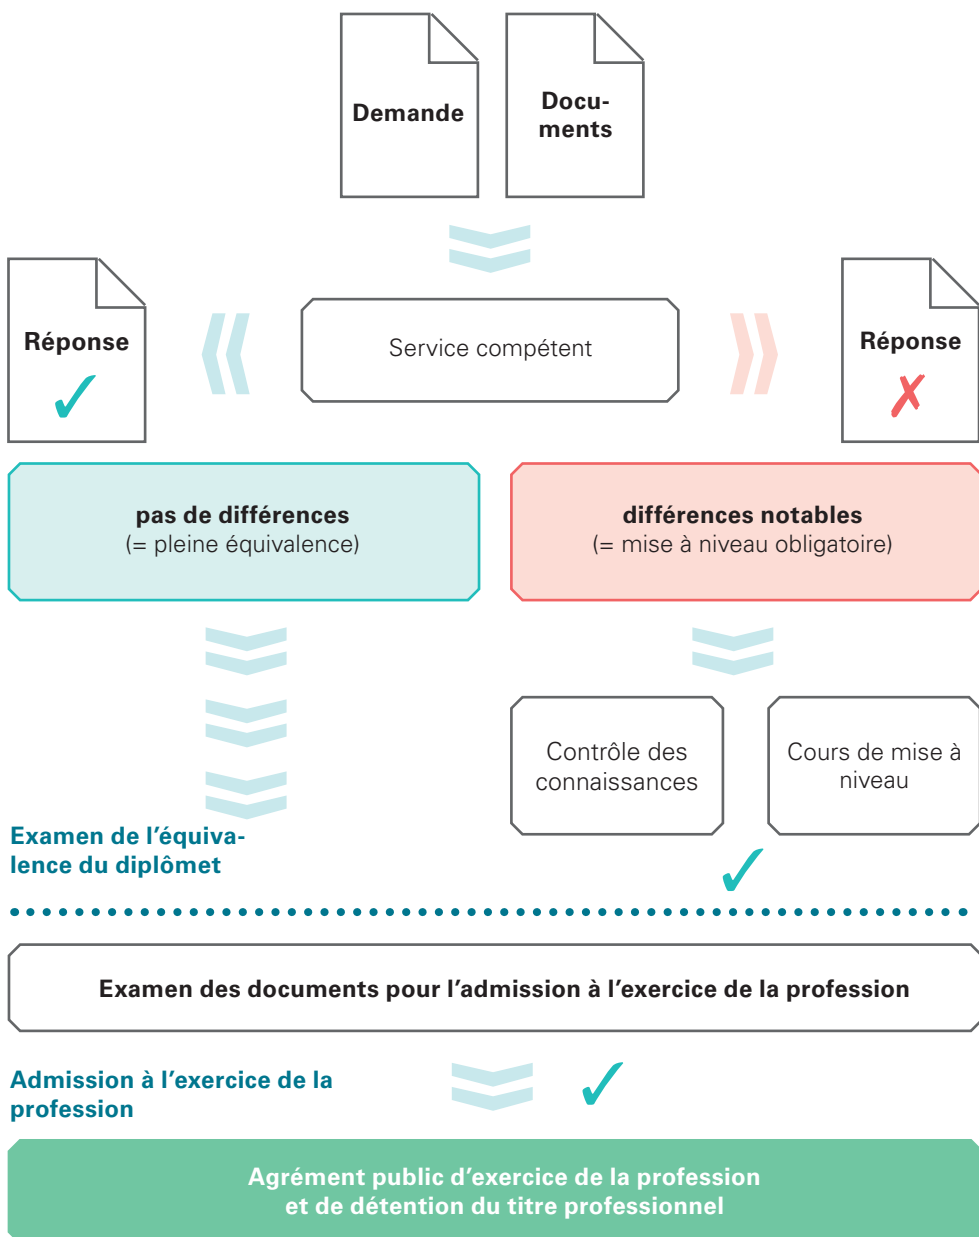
Demande

Documents

Réponse ✓

Service compétent

Réponse ✗

pas de différences
(= pleine équivalence)

différences notables
(= mise à niveau obligatoire)

Contrôle des connaissances

Cours de mise à niveau

Examen de l'équivalence du diplômet

✓

Examen des documents pour l'admission à l'exercice de la profession

Admission à l'exercice de la profession

✓

Agrément public d'exercice de la profession
et de détention du titre professionnel